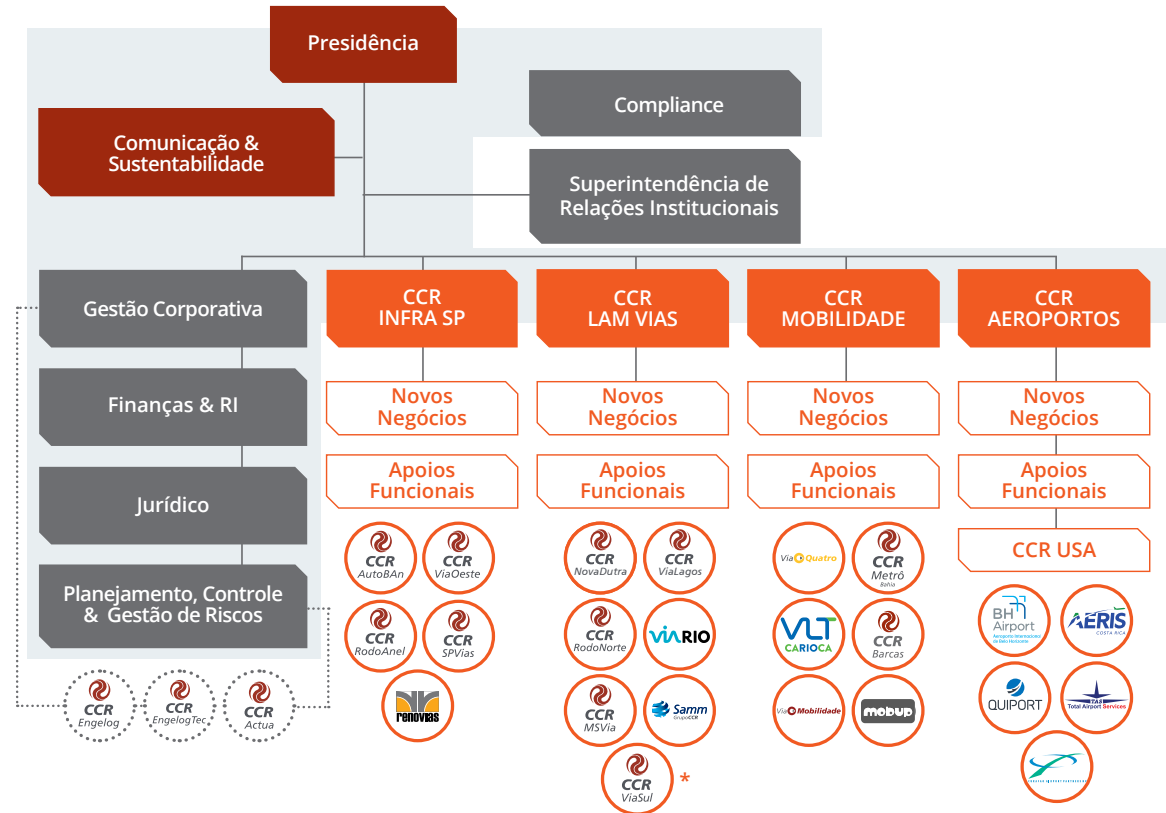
Presidência

Compliance

Comunicação & Sustentabilidade

Superintendência de Relações Institucionais

Gestão Corporativa

Finanças & RI

Jurídico

Planejamento, Controle & Gestão de Riscos

CCR Engelog

CCR EngelogTec

CCR Actua

CCR INFRA SP

Novos Negócios

Apoios Funcionais

CCR AutoBAn

CCR ViaOeste

CCR RodoAnel

CCR SPVias

renovias

CCR LAM VIAS

Novos Negócios

Apoios Funcionais

CCR NovaDutra

CCR ViaLagos

CCR RodoNorte

VIARIO

CCR MSVia

Samm Grupo CCR

CCR ViaSul

*

CCR MOBILIDADE

Novos Negócios

Apoios Funcionais

ViaQuatro

CCR Metrô Bahia

VLT CARIOCA

CCR Barcas

ViaMobilidade

mobup

CCR AEROPORTOS

Novos Negócios

Apoios Funcionais

CCR USA

BH Airport Aeroporto Internacional de Belo Horizonte

AERIS COSTA RICA

QUIPORT

TAS Total Airport Services